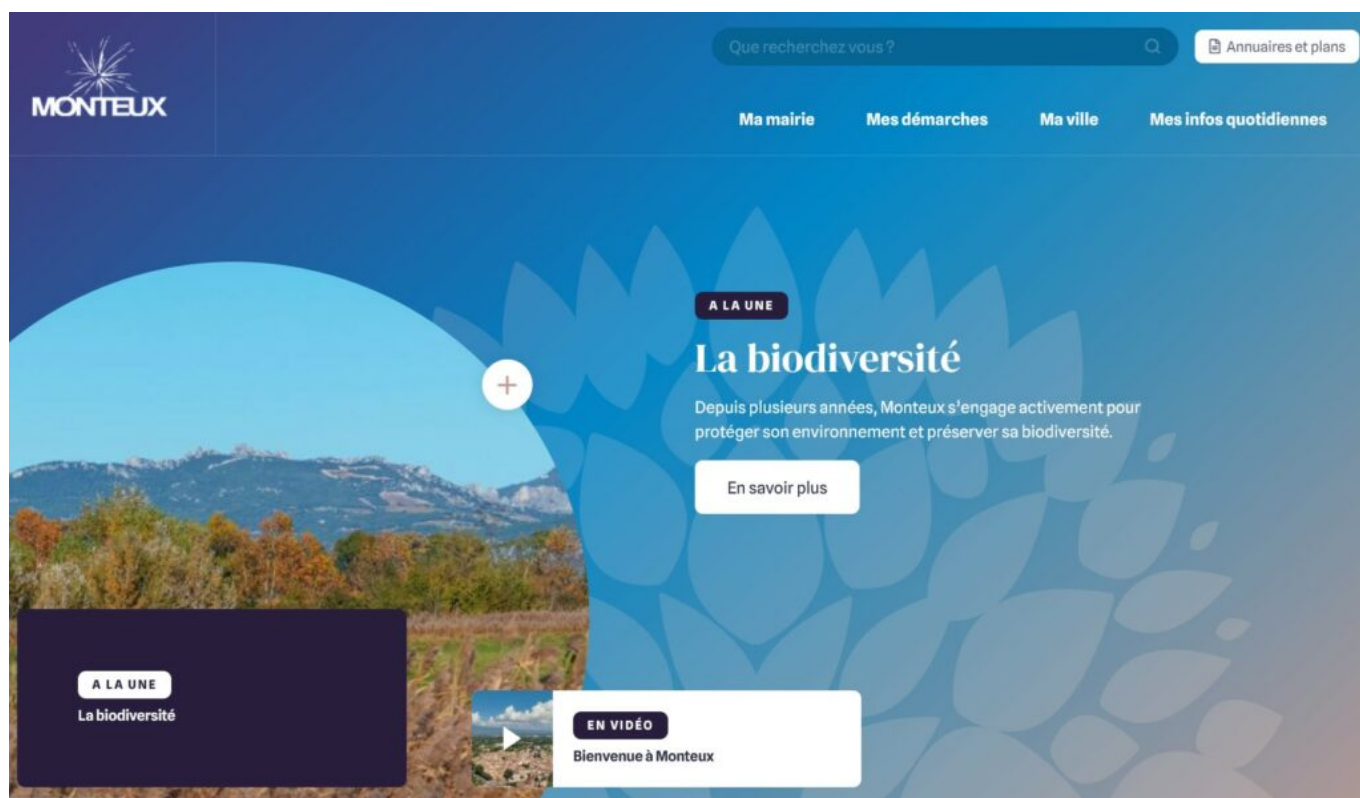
MONTEUX

Que recherchez vous ?

Annuaires et plans

Ma mairie
Mes démarches
Ma ville
Mes infos quotidiennes

A LA UNE

La biodiversité

Depuis plusieurs années, Monteux s'engage activement pour protéger son environnement et préserver sa biodiversité.

En savoir plus

A LA UNE
La biodiversité

EN VIDÉO
Bienvenue à Monteux